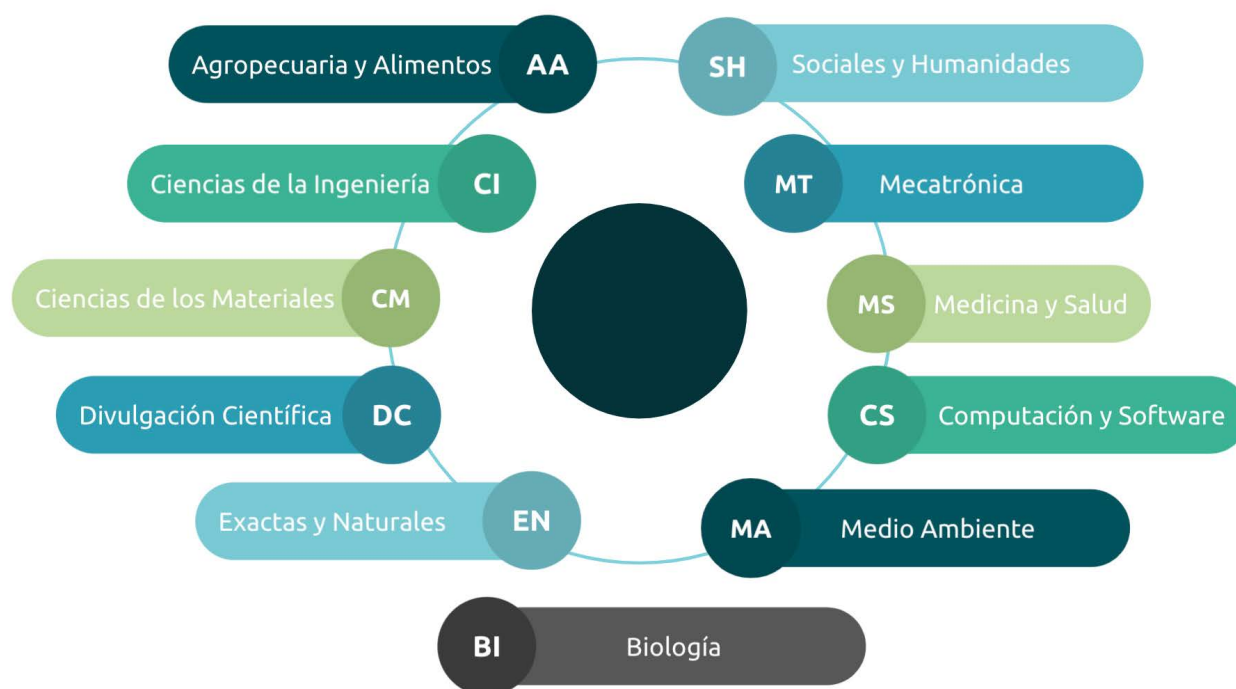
Agropecuaria y Alimentos AA
SH Sociales y Humanidades
Ciencias de la Ingeniería CI
MT Mecatrónica
Ciencias de los Materiales CM
MS Medicina y Salud
Divulgación Científica DC
CS Computación y Software
Exactas y Naturales EN
MA Medio Ambiente
BI Biología